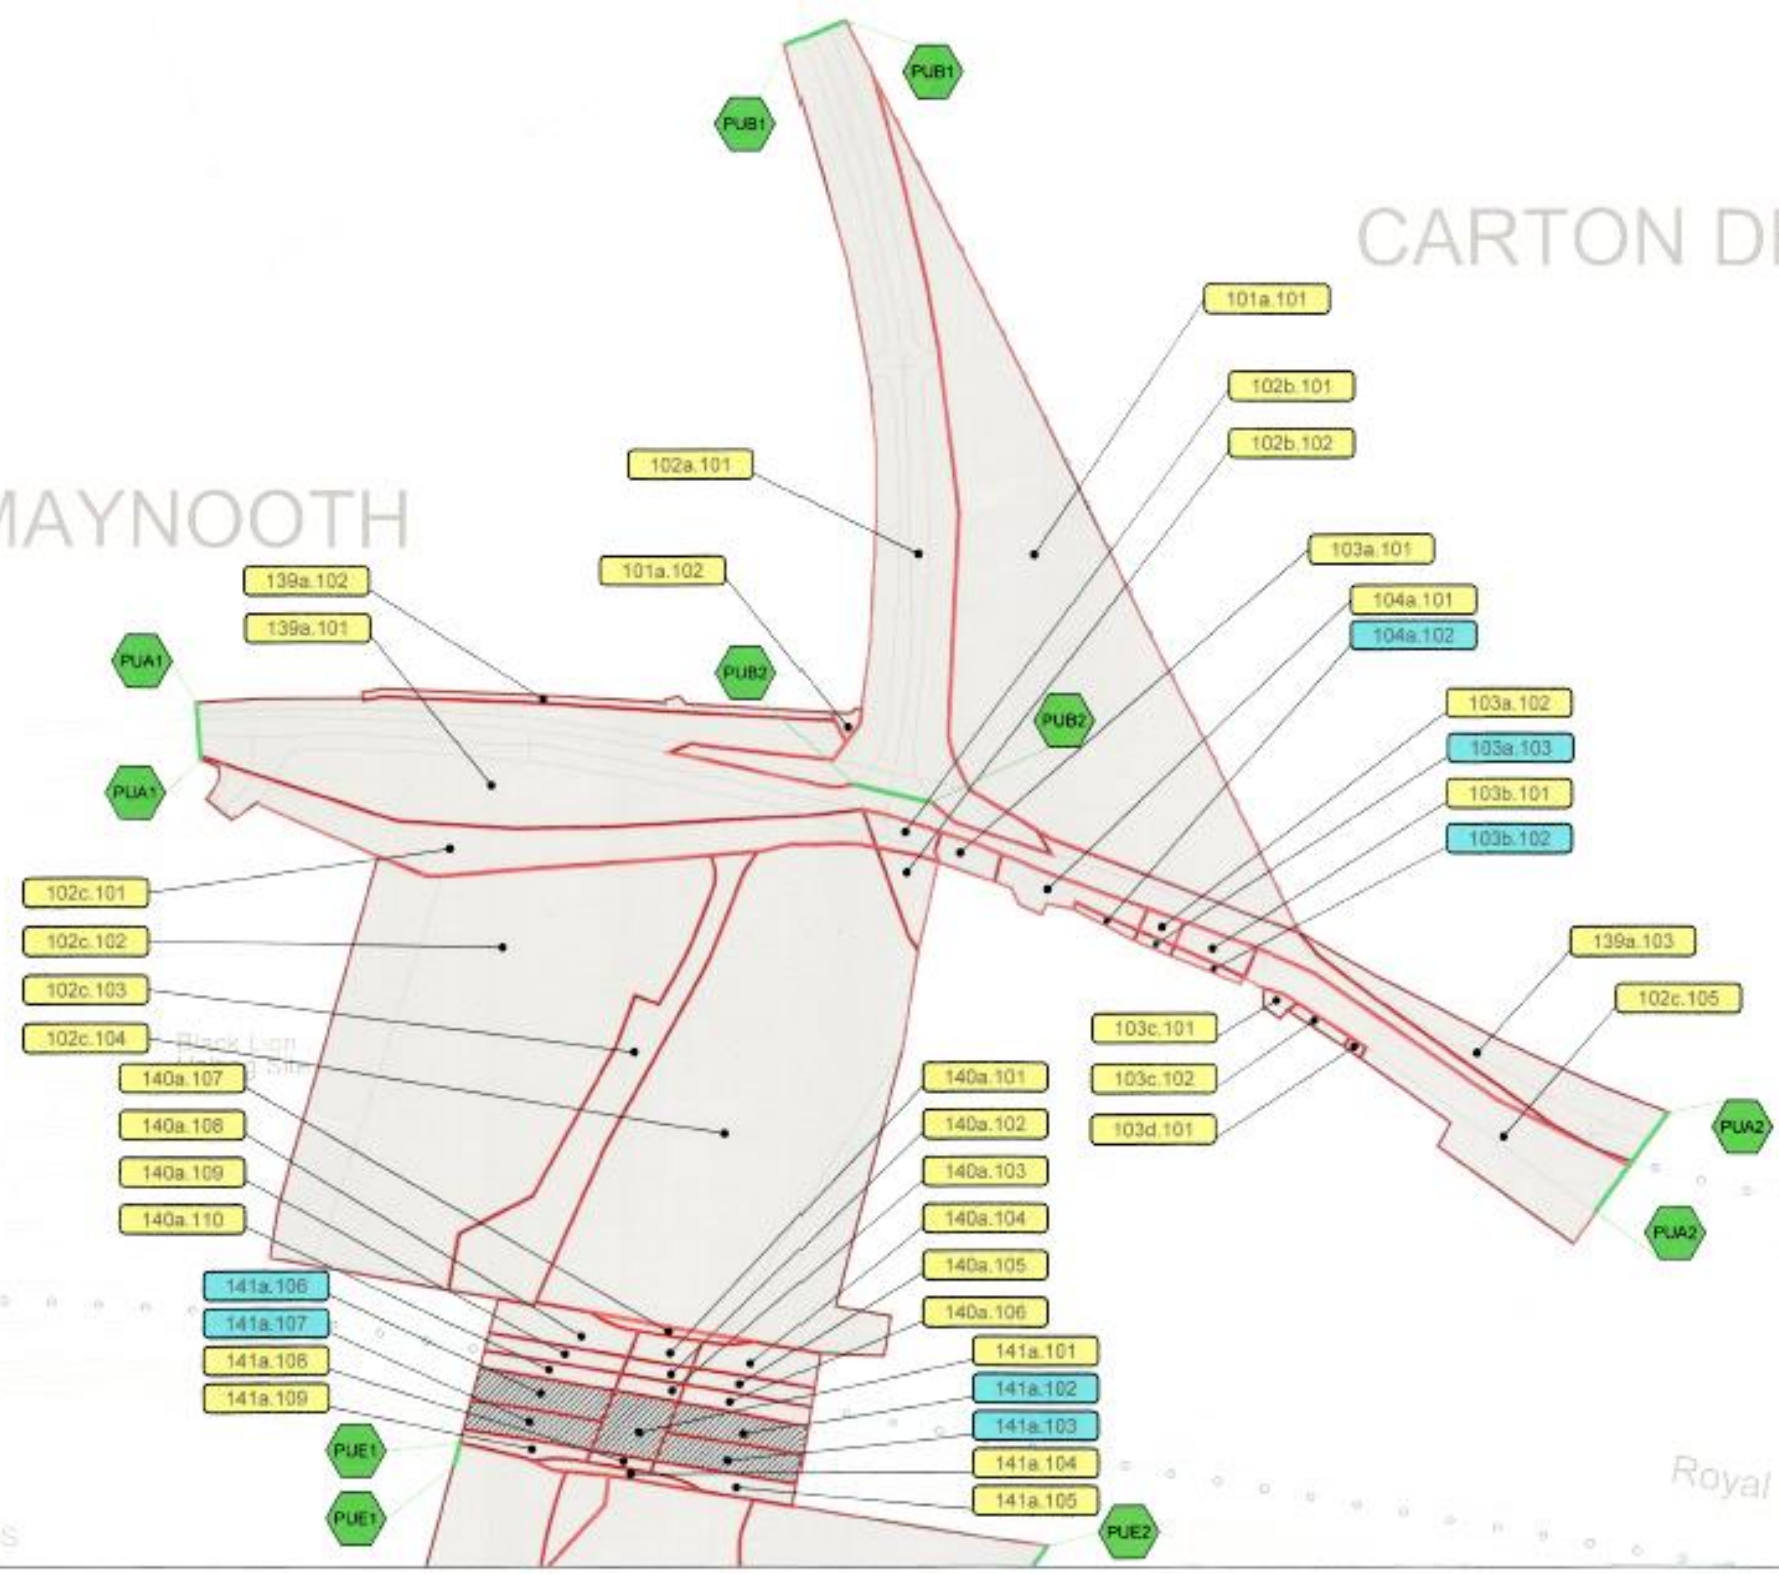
PUB1
PUB1
CARTON DE
101a.101
102b.101
102b.102
102a.101
MAYNOOTH
103a.101
101a.102
139a.102
104a.101
139a.101
104a.102
PUA1
PUB2
PUB2
103a.102
103a.103
PUA1
103b.101
103b.102
102c.101
102c.102
139a.103
102c.103
102c.105
103c.101
102c.104
Black Lion
140a.107
103c.102
140a.101
103d.101
140a.102
PUA2
140a.108
140a.103
140a.109
140a.104
PUA2
140a.110
140a.105
141a.106
140a.106
141a.107
141a.101
141a.108
141a.102
141a.109
141a.103
PUE1
141a.104
Royal
PUE1
141a.105
PUE2